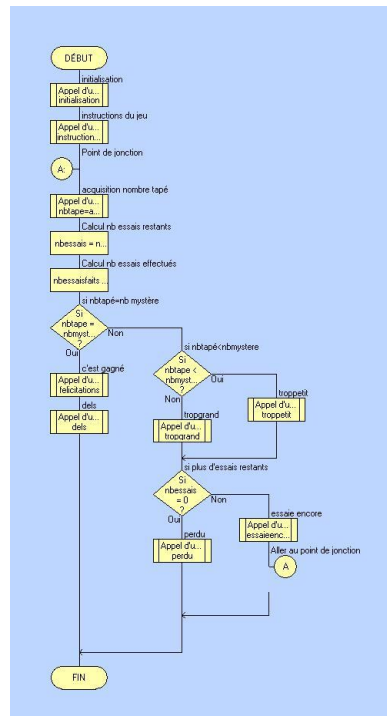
DÉBUT

initialisation

Appel d'u... initialisation

instructions du jeu

Appel d'u... instruction...

Point de jonction

A:

acquisition nombre tapé

Appel d'u... nbtape=a...

Calcul nb essais restants

nbessais = n...

Calcul nb essais effectués

nbessaisfaits ...

si nbtapé=nb mystère

Si nbtape = nbmyst... ?

Non

Oui

c'est gagné

Appel d'u... felicitations

dels

Appel d'u... dels

si nbtapé<nbmystere

Si nbtape < nbmyst... ?

Oui

Non

troppetit

Appel d'u... troppetit

tropgrand

Appel d'u... tropgrand

si plus d'essais restants

Si nbessais = 0 ?

Non

Oui

essaie encore

Appel d'u... essaieenc...

Aller au point de jonction

A

perdu

Appel d'u... perdu

FIN